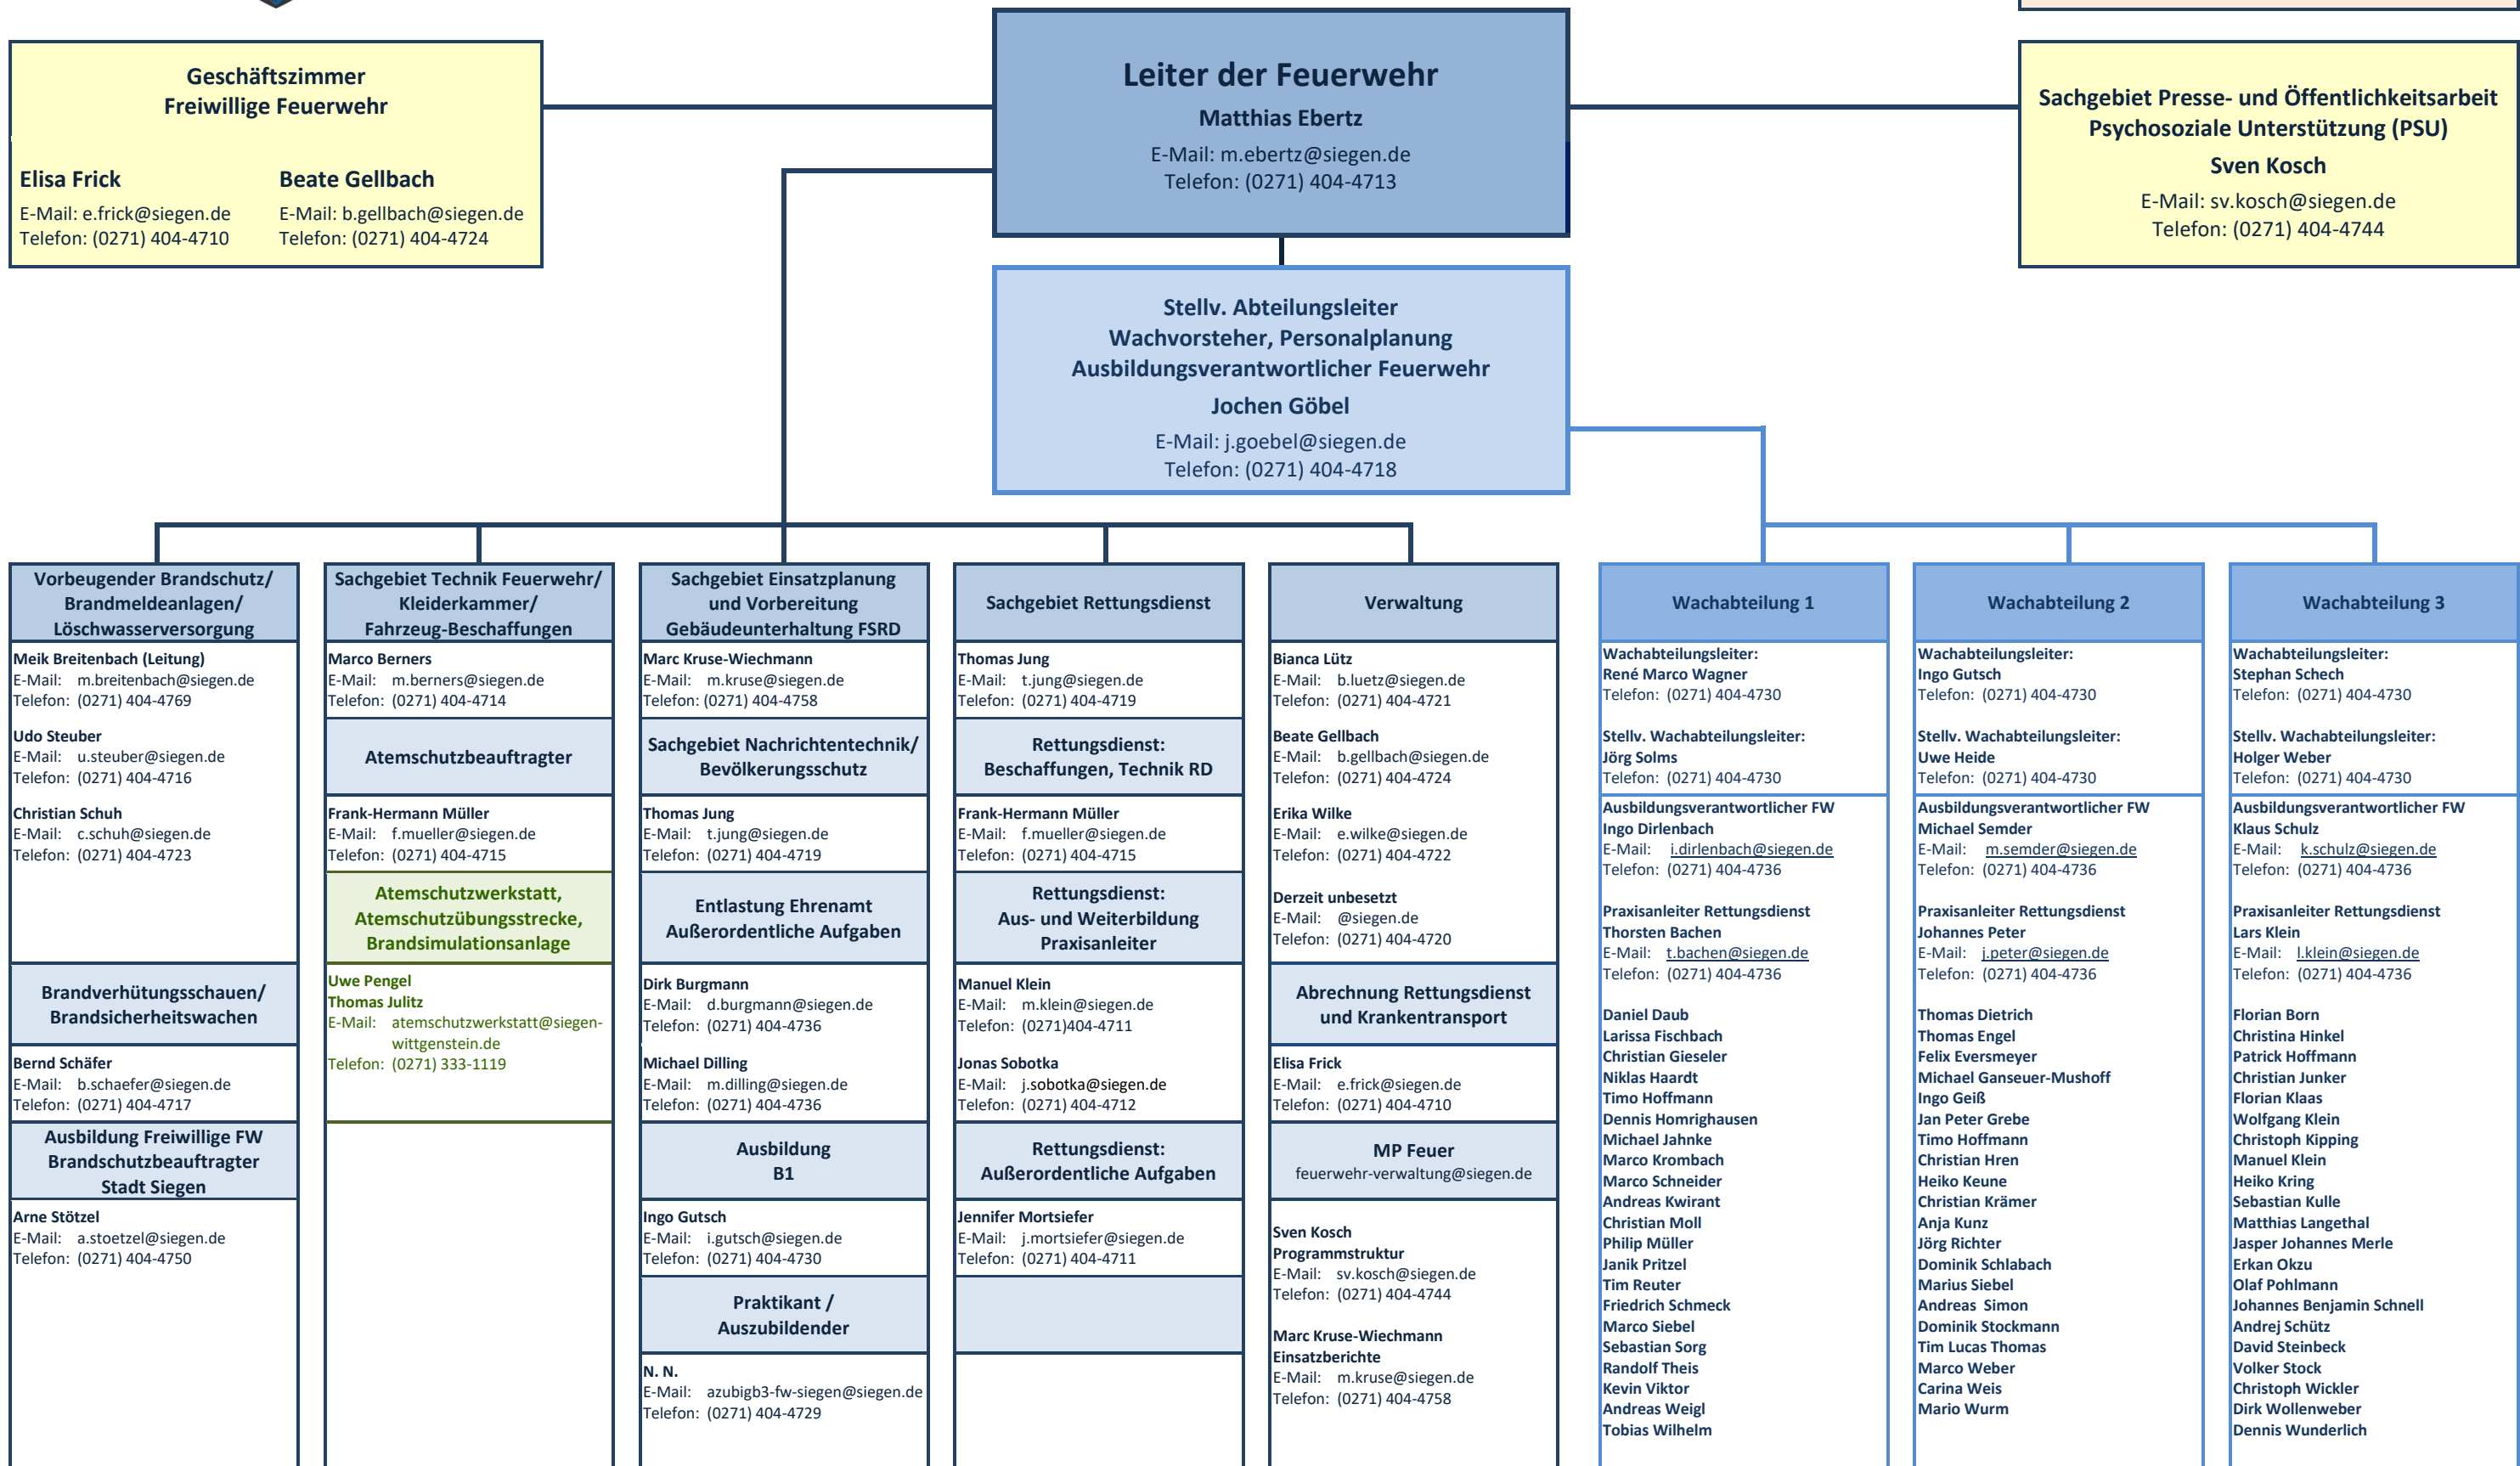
Geschäftszimmer
Freiwillige Feuerwehr

Elisa Frick
E-Mail: e.frick@siegen.de
Telefon: (0271) 404-4710

Beate Gellbach
E-Mail: b.gellbach@siegen.de
Telefon: (0271) 404-4724

Leiter der Feuerwehr
Matthias Ebertz
E-Mail: m.ebertz@siegen.de
Telefon: (0271) 404-4713

Sachgebiet Presse- und Öffentlichkeitsarbeit
Psychosoziale Unterstützung (PSU)
Sven Kosch
E-Mail: sv.kosch@siegen.de
Telefon: (0271) 404-4744

Stellv. Abteilungsleiter
Wachvorsteher, Personalplanung
Ausbildungsverantwortlicher Feuerwehr
Jochen Göbel
E-Mail: j.goebel@siegen.de
Telefon: (0271) 404-4718

Vorbeugender Brandschutz/ Brandmeldeanlagen/ Löschwasserversorgung

Meik Breitenbach (Leitung)
E-Mail: m.breitenbach@siegen.de
Telefon: (0271) 404-4769

Udo Steuber
E-Mail: u.steuber@siegen.de
Telefon: (0271) 404-4716

Christian Schuh
E-Mail: c.schuh@siegen.de
Telefon: (0271) 404-4723

Brandverhütungsschauen/ Brandsicherheitswachen

Bernd Schäfer
E-Mail: b.schaefer@siegen.de
Telefon: (0271) 404-4717

Ausbildung Freiwillige FW
Brandschutzbeauftragter
Stadt Siegen

Arne Stötzel
E-Mail: a.stoetzel@siegen.de
Telefon: (0271) 404-4750

Sachgebiet Technik Feuerwehr/ Kleiderkammer/ Fahrzeug-Beschaffungen

Marco Berners
E-Mail: m.berners@siegen.de
Telefon: (0271) 404-4714

Atemschutzbeauftragter

Frank-Hermann Müller
E-Mail: f.mueller@siegen.de
Telefon: (0271) 404-4715

Atemschutzwerkstatt, Atemschutzübungsstrecke, Brandsimulationsanlage

Uwe Pengel
Thomas Julitz
E-Mail: atemschutzwerkstatt@siegen-wittgenstein.de
Telefon: (0271) 333-1119

Sachgebiet Einsatzplanung und Vorbereitung Gebäudeunterhaltung FSRD

Marc Kruse-Wiechmann
E-Mail: m.kruse@siegen.de
Telefon: (0271) 404-4758

Sachgebiet Nachrichtentechnik/ Bevölkerungsschutz

Thomas Jung
E-Mail: t.jung@siegen.de
Telefon: (0271) 404-4719

Entlastung Ehrenamt
Außerordentliche Aufgaben

Dirk Burgmann
E-Mail: d.burgmann@siegen.de
Telefon: (0271) 404-4736

Michael Dilling
E-Mail: m.dilling@siegen.de
Telefon: (0271) 404-4736

Ausbildung
B1

Ingo Gutsch
E-Mail: i.gutsch@siegen.de
Telefon: (0271) 404-4730

Praktikant / Auszubildender

N. N.
E-Mail: azubigb3-fw-siegen@siegen.de
Telefon: (0271) 404-4729

Sachgebiet Rettungsdienst

Thomas Jung
E-Mail: t.jung@siegen.de
Telefon: (0271) 404-4719

Rettungsdienst:
Beschaffungen, Technik RD

Frank-Hermann Müller
E-Mail: f.mueller@siegen.de
Telefon: (0271) 404-4715

Rettungsdienst:
Aus- und Weiterbildung
Praxisanleiter

Manuel Klein
E-Mail: m.klein@siegen.de
Telefon: (0271)404-4711

Jonas Sobotka
E-Mail: j.sobotka@siegen.de
Telefon: (0271) 404-4712

Rettungsdienst:
Außerordentliche Aufgaben

Jennifer Mortsiefer
E-Mail: j.mortsiefer@siegen.de
Telefon: (0271) 404-4711

Verwaltung

Bianca Lütz
E-Mail: b.luetz@siegen.de
Telefon: (0271) 404-4721

Beate Gellbach
E-Mail: b.gellbach@siegen.de
Telefon: (0271) 404-4724

Erika Wilke
E-Mail: e.wilke@siegen.de
Telefon: (0271) 404-4722

Derzeit unbesetzt
E-Mail: @siegen.de
Telefon: (0271) 404-4720

Abrechnung Rettungsdienst und Krankentransport

Elisa Frick
E-Mail: e.frick@siegen.de
Telefon: (0271) 404-4710

MP Feuer
feuerwehr-verwaltung@siegen.de

Sven Kosch
Programmstruktur
E-Mail: sv.kosch@siegen.de
Telefon: (0271) 404-4744

Marc Kruse-Wiechmann
Einsatzberichte
E-Mail: m.kruse@siegen.de
Telefon: (0271) 404-4758

Wachabteilung 1

Wachabteilungsleiter:
René Marco Wagner
Telefon: (0271) 404-4730

Stellv. Wachabteilungsleiter:
Jörg Solms
Telefon: (0271) 404-4730

Ausbildungsverantwortlicher FW
Ingo Dirlenbach
E-Mail: i.dirlenbach@siegen.de
Telefon: (0271) 404-4736

Praxisanleiter Rettungsdienst
Thorsten Bachen
E-Mail: t.bachen@siegen.de
Telefon: (0271) 404-4736

Daniel Daub
Larissa Fischbach
Christian Gieseler
Niklas Haardt
Timo Hoffmann
Dennis Homrighausen
Michael Jahnke
Marco Krombach
Marco Schneider
Andreas Kwirant
Christian Moll
Philip Müller
Janik Pritzel
Tim Reuter
Friedrich Schmeck
Marco Siebel
Sebastian Sorg
Randolf Theis
Kevin Viktor
Andreas Weigl
Tobias Wilhelm

Wachabteilung 2

Wachabteilungsleiter:
Ingo Gutsch
Telefon: (0271) 404-4730

Stellv. Wachabteilungsleiter:
Uwe Heide
Telefon: (0271) 404-4730

Ausbildungsverantwortlicher FW
Michael Semder
E-Mail: m.semder@siegen.de
Telefon: (0271) 404-4736

Praxisanleiter Rettungsdienst
Johannes Peter
E-Mail: j.peter@siegen.de
Telefon: (0271) 404-4736

Thomas Dietrich
Thomas Engel
Felix Eversmeyer
Michael Ganseuer-Mushoff
Ingo Geiß
Jan Peter Grebe
Timo Hoffmann
Christian Hren
Heiko Keune
Christian Krämer
Anja Kunz
Jörg Richter
Dominik Schlabach
Marius Siebel
Andreas Simon
Dominik Stockmann
Tim Lucas Thomas
Marco Weber
Carina Weis
Mario Wurm

Wachabteilung 3

Wachabteilungsleiter:
Stephan Schech
Telefon: (0271) 404-4730

Stellv. Wachabteilungsleiter:
Holger Weber
Telefon: (0271) 404-4730

Ausbildungsverantwortlicher FW
Klaus Schulz
E-Mail: k.schulz@siegen.de
Telefon: (0271) 404-4736

Praxisanleiter Rettungsdienst
Lars Klein
E-Mail: l.klein@siegen.de
Telefon: (0271) 404-4736

Florian Born
Christina Hinkel
Patrick Hoffmann
Christian Junker
Florian Klaas
Wolfgang Klein
Christoph Kipping
Manuel Klein
Heiko Kring
Sebastian Kulle
Matthias Langethal
Jasper Johannes Merle
Erkan Okzu
Olaf Pohlmann
Johannes Benjamin Schnell
Andrej Schütz
David Steinbeck
Volker Stock
Christoph Wickler
Dirk Wollenweber
Dennis Wunderlich